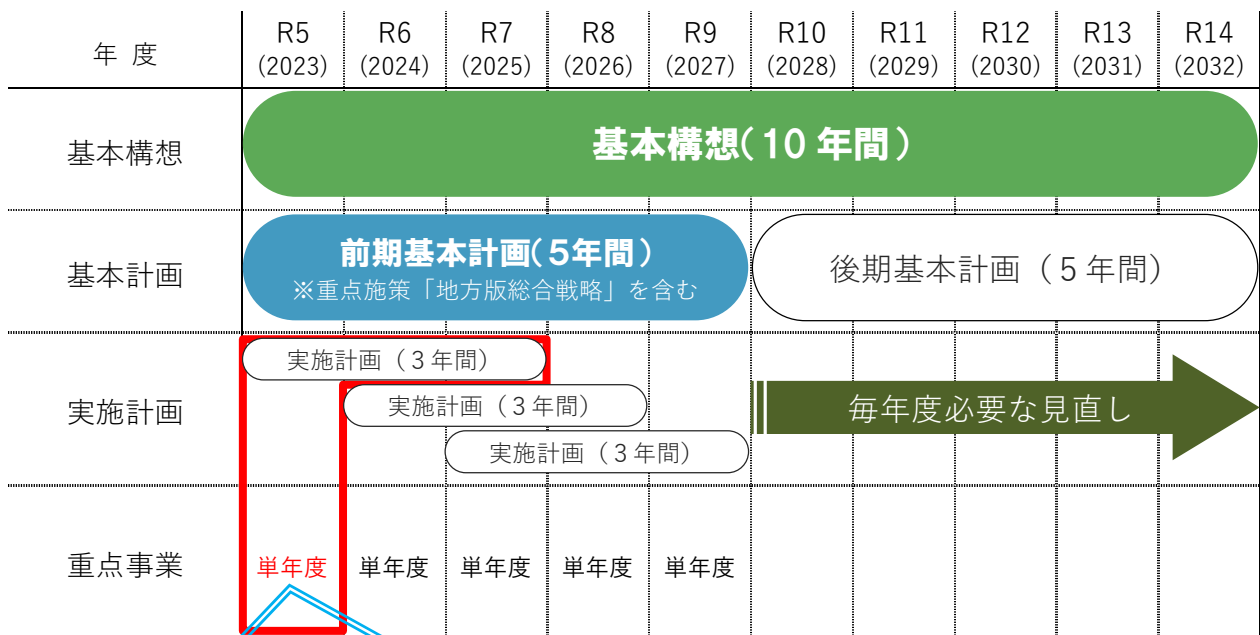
| 年 度 | R5 (2023) | R6 (2024) | R7 (2025) | R8 (2026) | R9 (2027) | R10 (2028) | R11 (2029) | R12 (2030) | R13 (2031) | R14 (2032) |
|---|---|---|---|---|---|---|---|---|---|---|
| 基本構想 | 基本構想（10 年間） | | | | | | | | | |
| 基本計画 | 前期基本計画（5年間） ※重点施策「地方版総合戦略」を含む | | | | | 後期基本計画（5 年間） | | | | |
| 実施計画 | 実施計画（3 年間） | 実施計画（3 年間） | 実施計画（3 年間） | | | 毎年度必要な見直し | | | | |
| 重点事業 | 単年度 | 単年度 | 単年度 | 単年度 | 単年度 | | | | | |